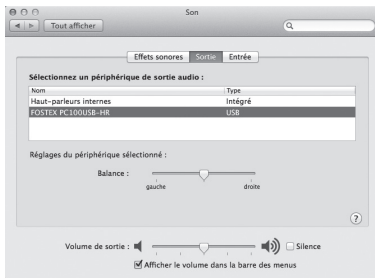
Son

Tout afficher

Effets sonores | Sortie | Entrée

Sélectionnez un périphérique de sortie audio :

| Nom | Type |
|---|---|
| Haut-parleurs internes | Intégré |
| FOSTEX PC100USB-HR | USB |

Réglages du périphérique sélectionné :

Balance :

gauche

droite

?

Volume de sortie :

Silence

Afficher le volume dans la barre des menus